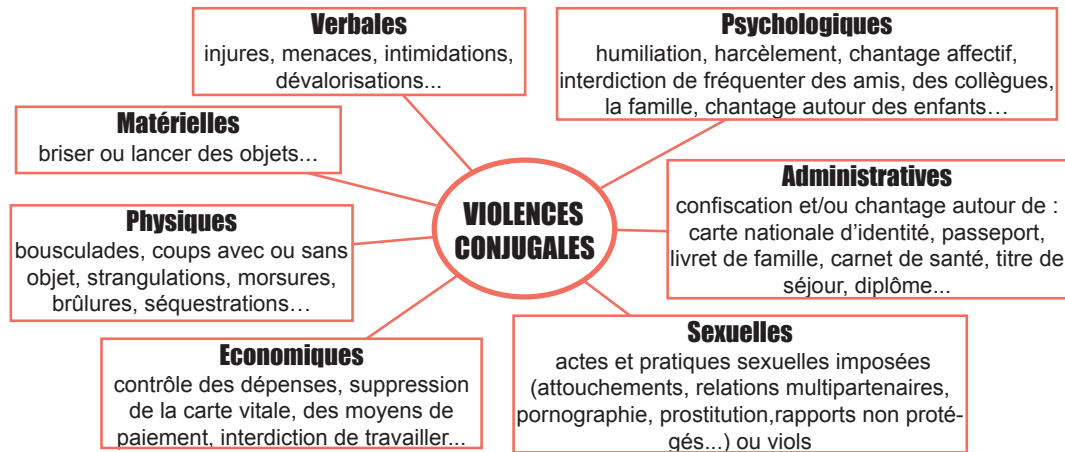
Verbales
injures, menaces, intimidations, dévalorisations...

Psychologiques
humiliation, harcèlement, chantage affectif, interdiction de fréquenter des amis, des collègues, la famille, chantage autour des enfants…

Matérielles
briser ou lancer des objets…

VIOLENCES CONJUGALES

Administratives
confiscation et/ou chantage autour de : carte nationale d’identité, passeport, livret de famille, carnet de santé, titre de séjour, diplôme...

Physiques
bousculades, coups avec ou sans objet, strangulations, morsures, brûlures, séquestrations…

Economiques
contrôle des dépenses, suppression de la carte vitale, des moyens de paiement, interdiction de travailler...

Sexuelles
actes et pratiques sexuelles imposées (attouchements, relations multipartenaires, pornographie, prostitution,rapports non protégés...) ou viols